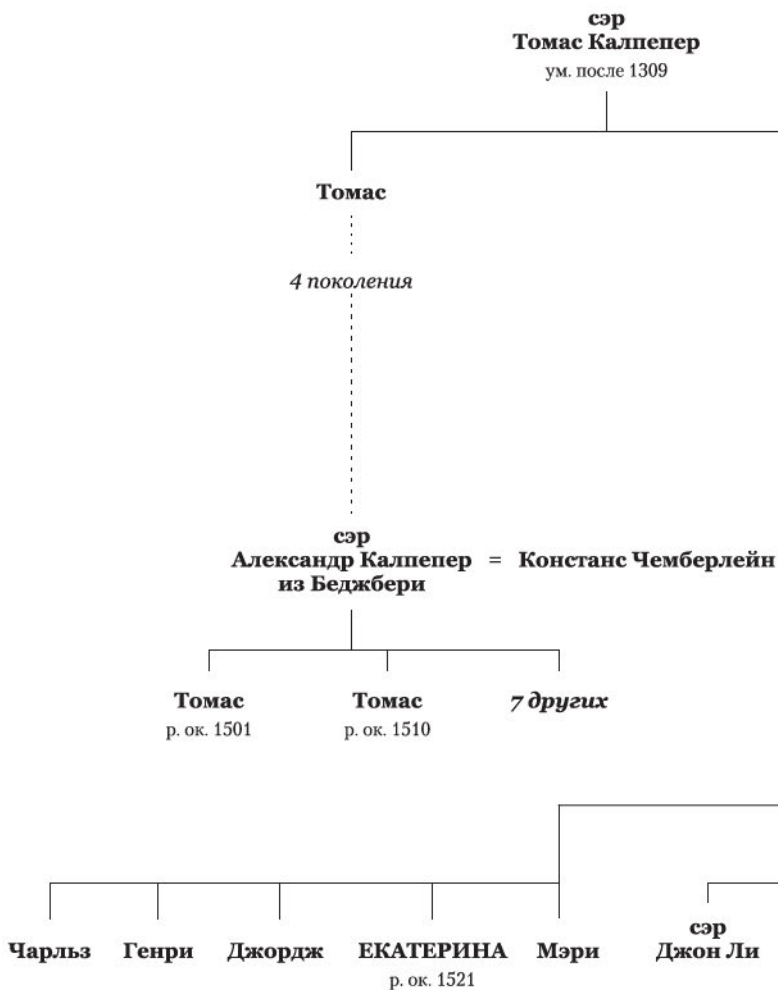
сэр
Томас Калпепер
ум. после 1309

Томас

4 поколения

сэр
Александр Калпепер из Беджбери = Констанс Чемберлейн

Томас
р. ок. 1501

Томас
р. ок. 1510

7 других

Чарльз

Генри

Джордж

ЕКАТЕРИНА
р. ок. 1521

Мэри

сэр
Джон Ли